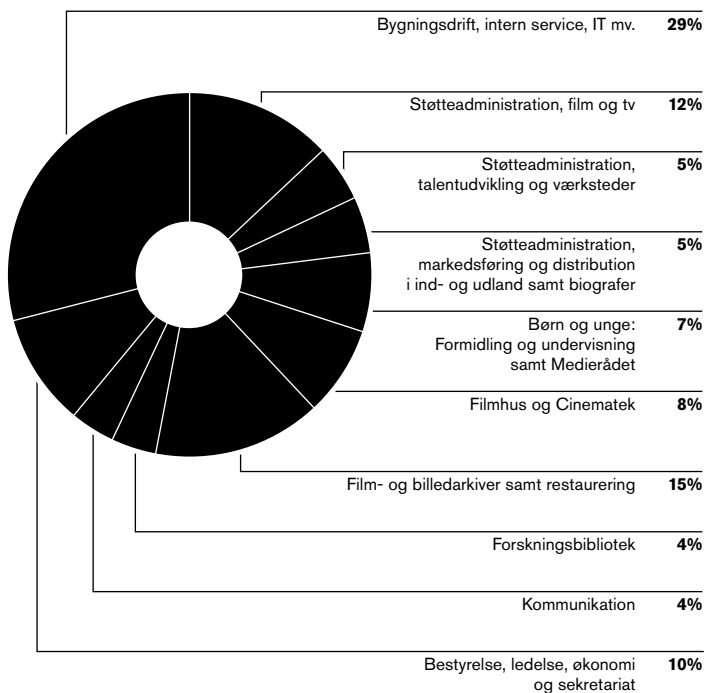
Bygningsdrift, intern service, IT mv. **29%**

Støtteadministration, film og tv **12%**

Støtteadministration, talentudvikling og værksteder **5%**

Støtteadministration, markedsføring og distribution i ind- og udland samt biografer **5%**

Børn og unge: Formidling og undervisning samt Medierådet **7%**

Filmhus og Cinematek **8%**

Film- og billedarkiver samt restaurering **15%**

Forskningsbibliotek **4%**

Kommunikation **4%**

Bestyrelse, ledelse, økonomi og sekretariat **10%**